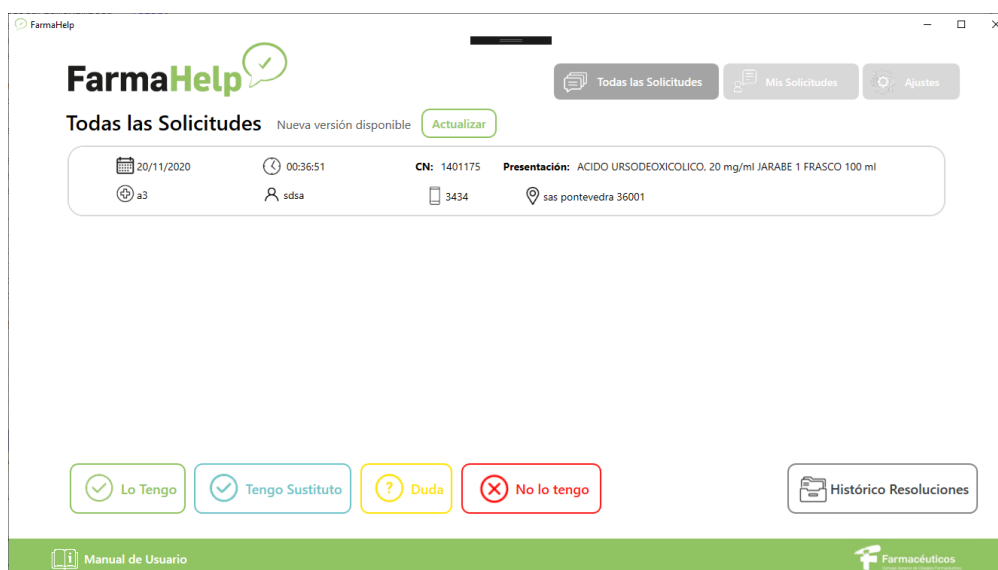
FarmaHelp

FarmaHelp

Todas las Solicitudes

Mis Solicitudes

Ajustes

Todas las Solicitudes Nueva versión disponible Actualizar

20/11/2020 00:36:51 CN: 1401175 Presentación: ACIDO URSODEOXICOLICO, 20 mg/ml JARABE 1 FRASCO 100 ml

a3 sdsa 3434 sas pontevedra 36001

Lo Tengo

Tengo Sustituto

Duda

No lo tengo

Histórico Resoluciones

Manual de Usuario

Farmacéuticos

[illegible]